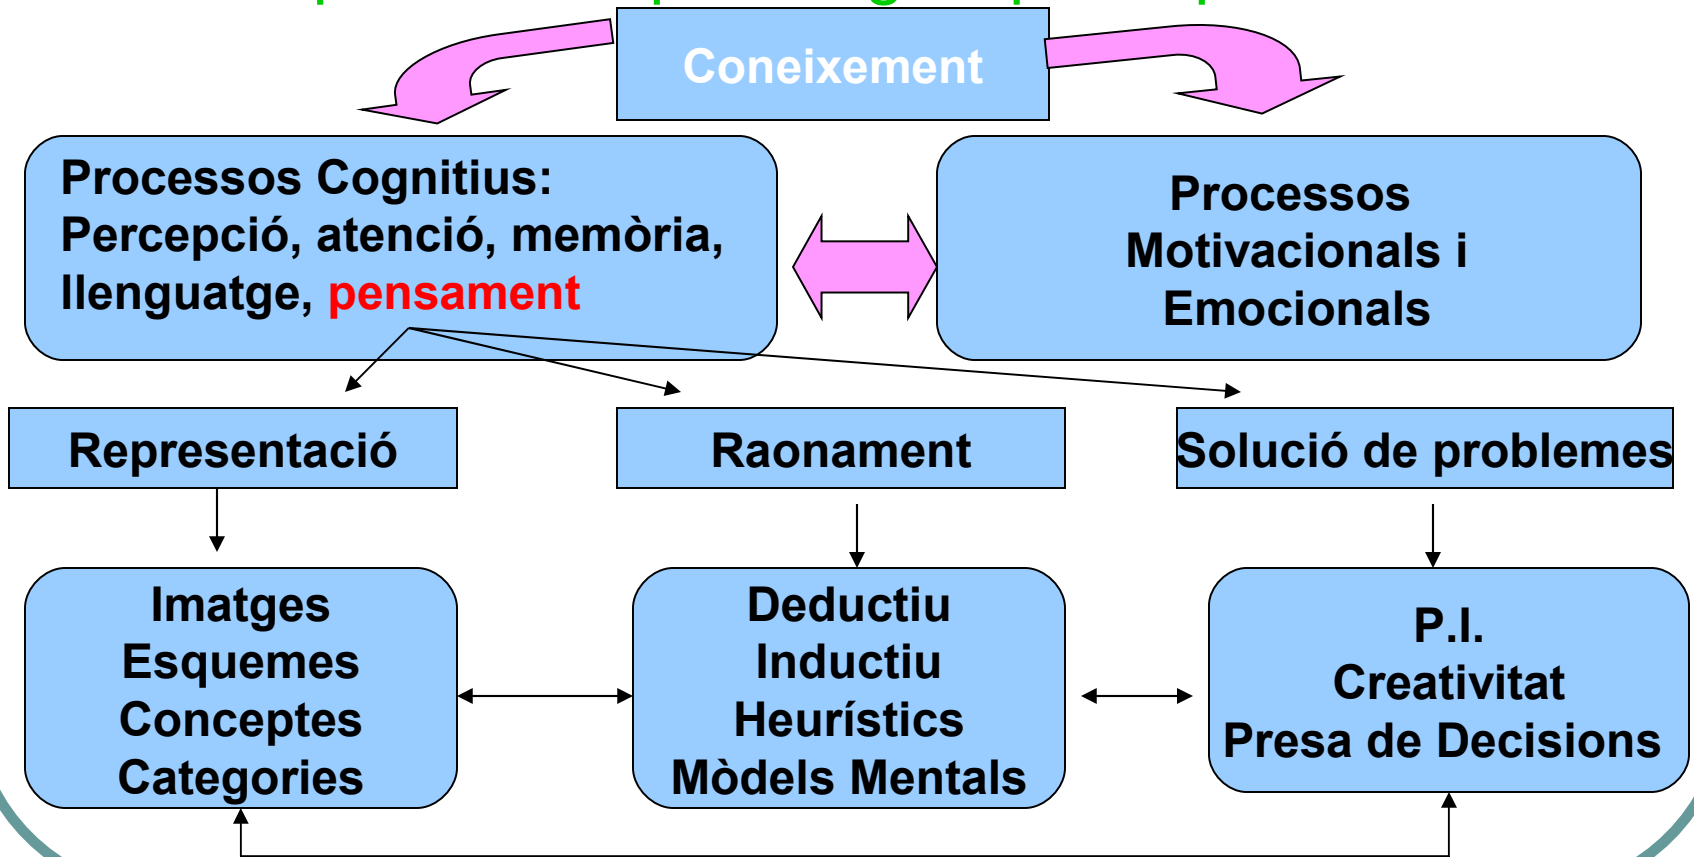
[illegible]

Coneixement

Processos Cognitius: Percepció, atenció, memòria, llenguatge, pensament

Processos Motivacionals i Emocionals

Representació

Raonament

Solució de problemes

Imatges
Esquemes
Conceptes
Categories

Deductiu
Inductiu
Heurístics
Mòdels Mentals

P.I.
Creativitat
Presa de Decisions